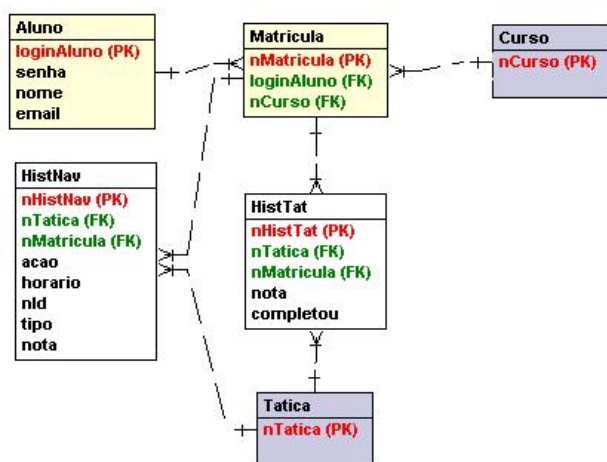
Aluno
loginAluno (PK)
senha
nome
email

Matricula
nMatricula (PK)
loginAluno (FK)
nCurso (FK)

Curso
nCurso (PK)

HistNav
nHistNav (PK)
nTatica (FK)
nMatricula (FK)
acao
horario
nId
tipo
nota

HistTat
nHistTat (PK)
nTatica (FK)
nMatricula (FK)
nota
completou

Tatica
nTatica (PK)